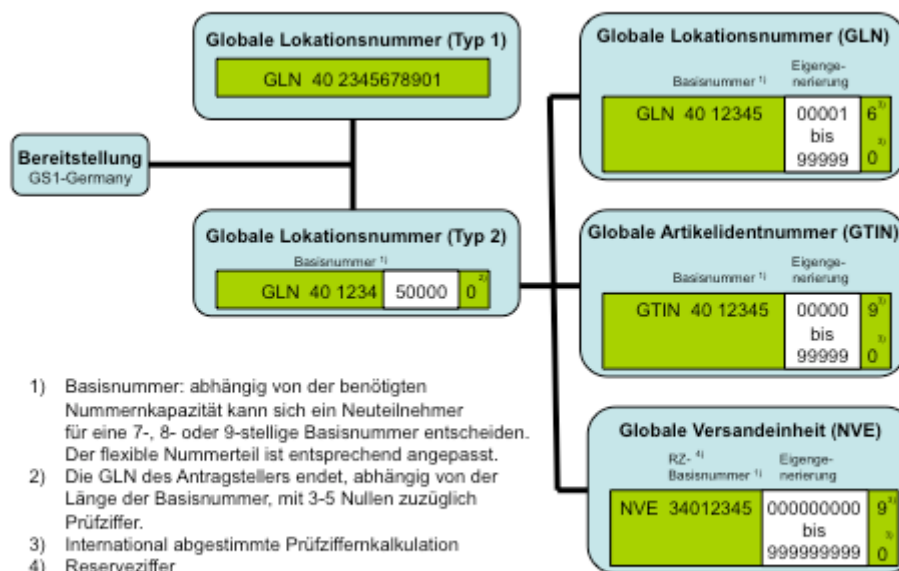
Globale Lokationsnummer (Typ 1)

GLN 40 2345678901

Bereitstellung
GS1-Germany

Globale Lokationsnummer (Typ 2)

Basisnummer $^{1)}$

GLN 40 1234 | 50000 | 0 $^{2)}$

Globale Lokationsnummer (GLN)

Basisnummer $^{1)}$ Eigengenerierung

GLN 40 12345 | 00001 bis 99999 | 6 $^{3)}$ 0 $^{3)}$

Globale Artikelidentnummer (GTIN)

Basisnummer $^{1)}$ Eigengenerierung

GTIN 40 12345 | 00000 bis 99999 | 9 $^{3)}$ 0 $^{3)}$

Globale Versandeinheit (NVE)

RZ- $^{4)}$ Basisnummer $^{1)}$ Eigengenerierung

NVE 34012345 | 000000000 bis 999999999 | 9 $^{3)}$ 0 $^{3)}$

1) Basisnummer: abhängig von der benötigten Nummernkapazität kann sich ein Neuteilnehmer für eine 7-, 8- oder 9-stellige Basisnummer entscheiden. Der flexible Nummerteil ist entsprechend angepasst.
2) Die GLN des Antragstellers endet, abhängig von der Länge der Basisnummer, mit 3-5 Nullen zuzüglich Prüfziffer.
3) International abgestimmte Prüfziffernkalkulation
4) Reserveziffer